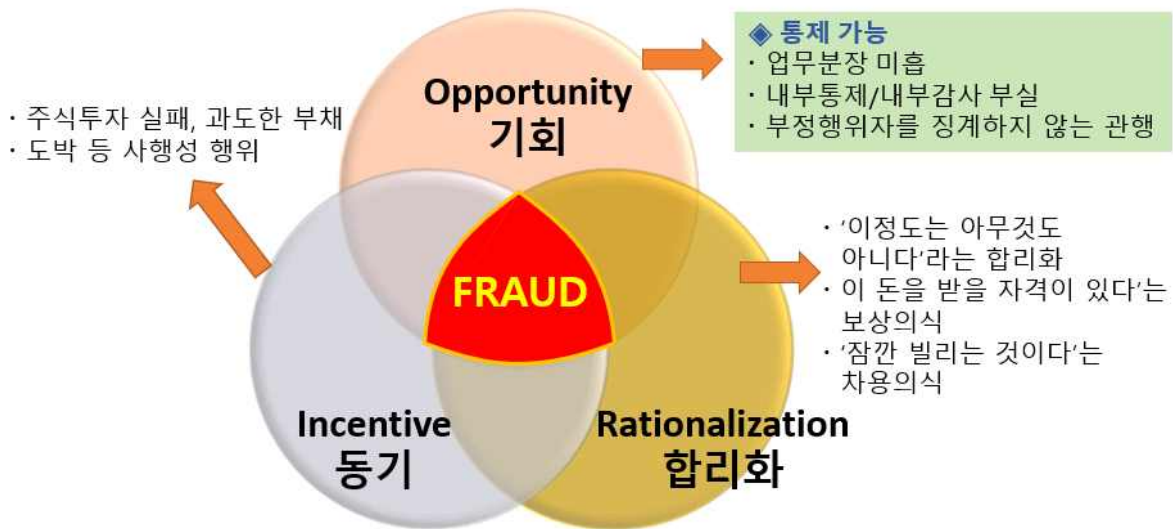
· 주식투자 실패, 과도한 부채
· 도박 등 사행성 행위

Opportunity
기회

◈ 통제 가능
· 업무분장 미흡
· 내부통제/내부감사 부실
· 부정행위자를 징계하지 않는 관행

FRAUD

· '이정도는 아무것도 아니다'라는 합리화
· 이 돈을 받을 자격이 있다'는 보상의식
· '잠깐 빌리는 것이다'는 차용의식

Incentive
동기

Rationalization
합리화